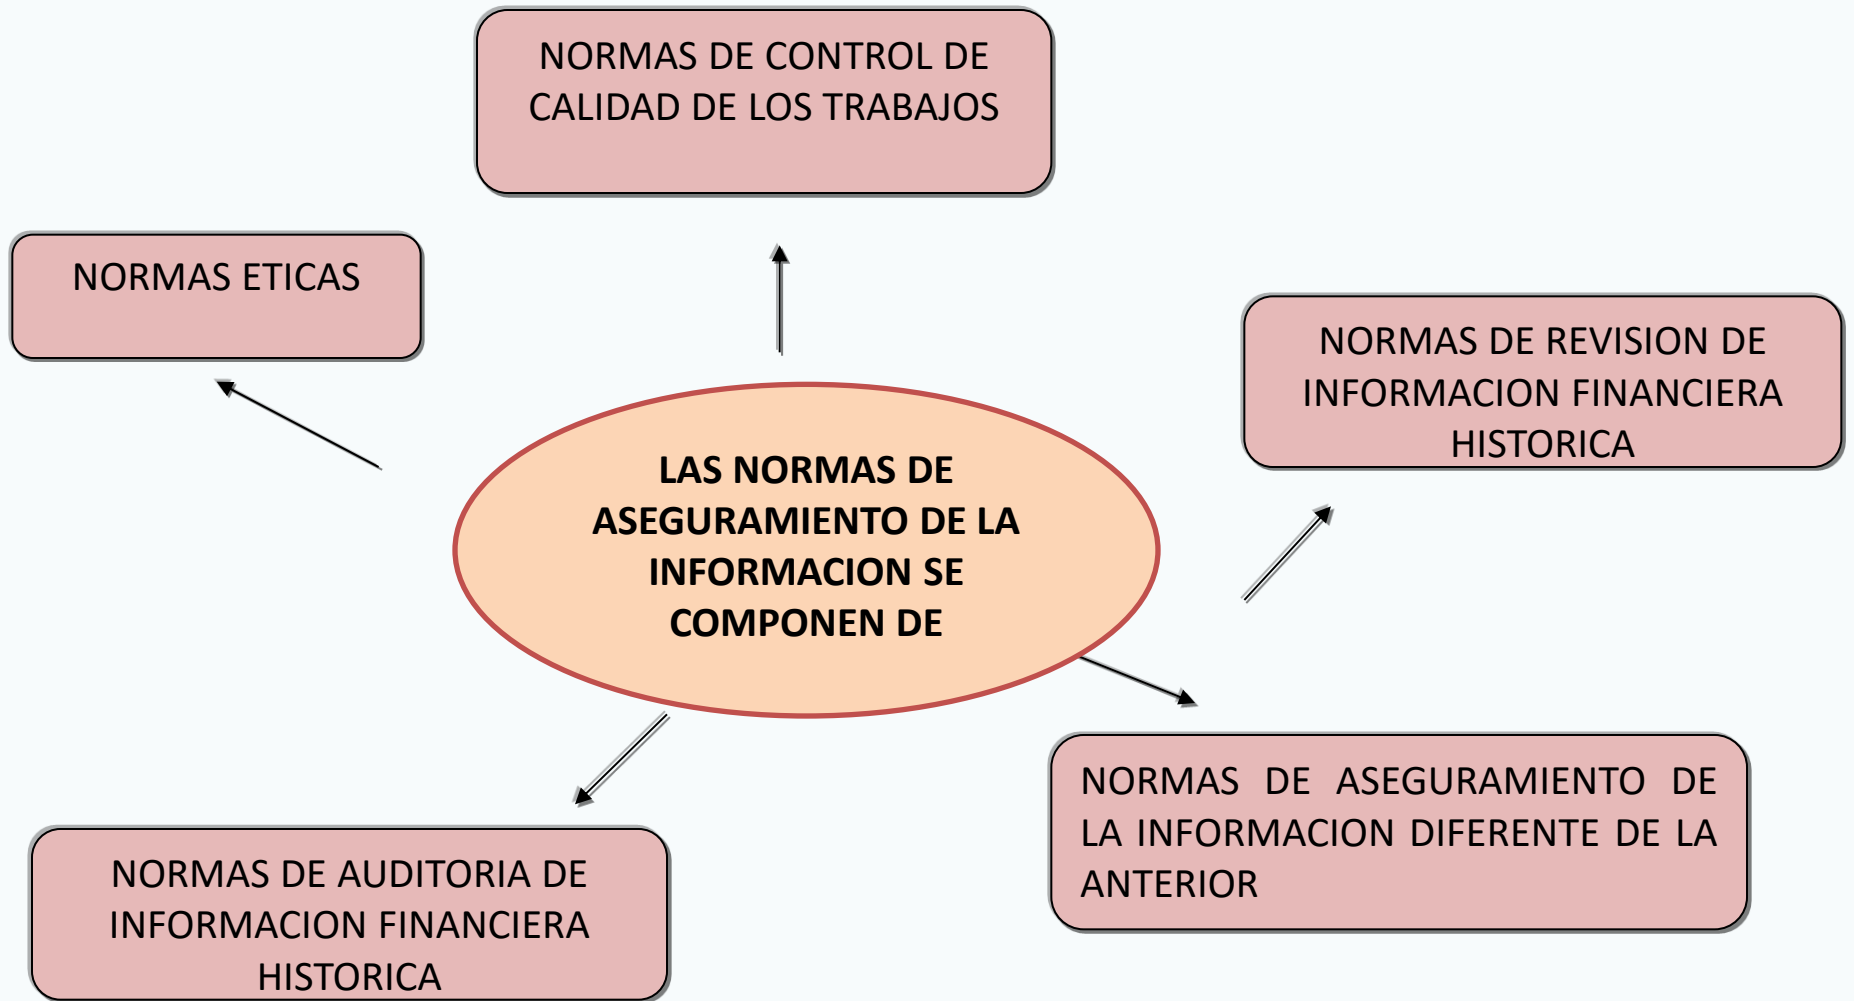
NORMAS DE CONTROL DE CALIDAD DE LOS TRABAJOS

NORMAS ETICAS

NORMAS DE REVISION DE INFORMACION FINANCIERA HISTORICA

LAS NORMAS DE ASEGURAMIENTO DE LA INFORMACION SE COMPONEN DE

NORMAS DE ASEGURAMIENTO DE LA INFORMACION DIFERENTE DE LA ANTERIOR

NORMAS DE AUDITORIA DE INFORMACION FINANCIERA HISTORICA